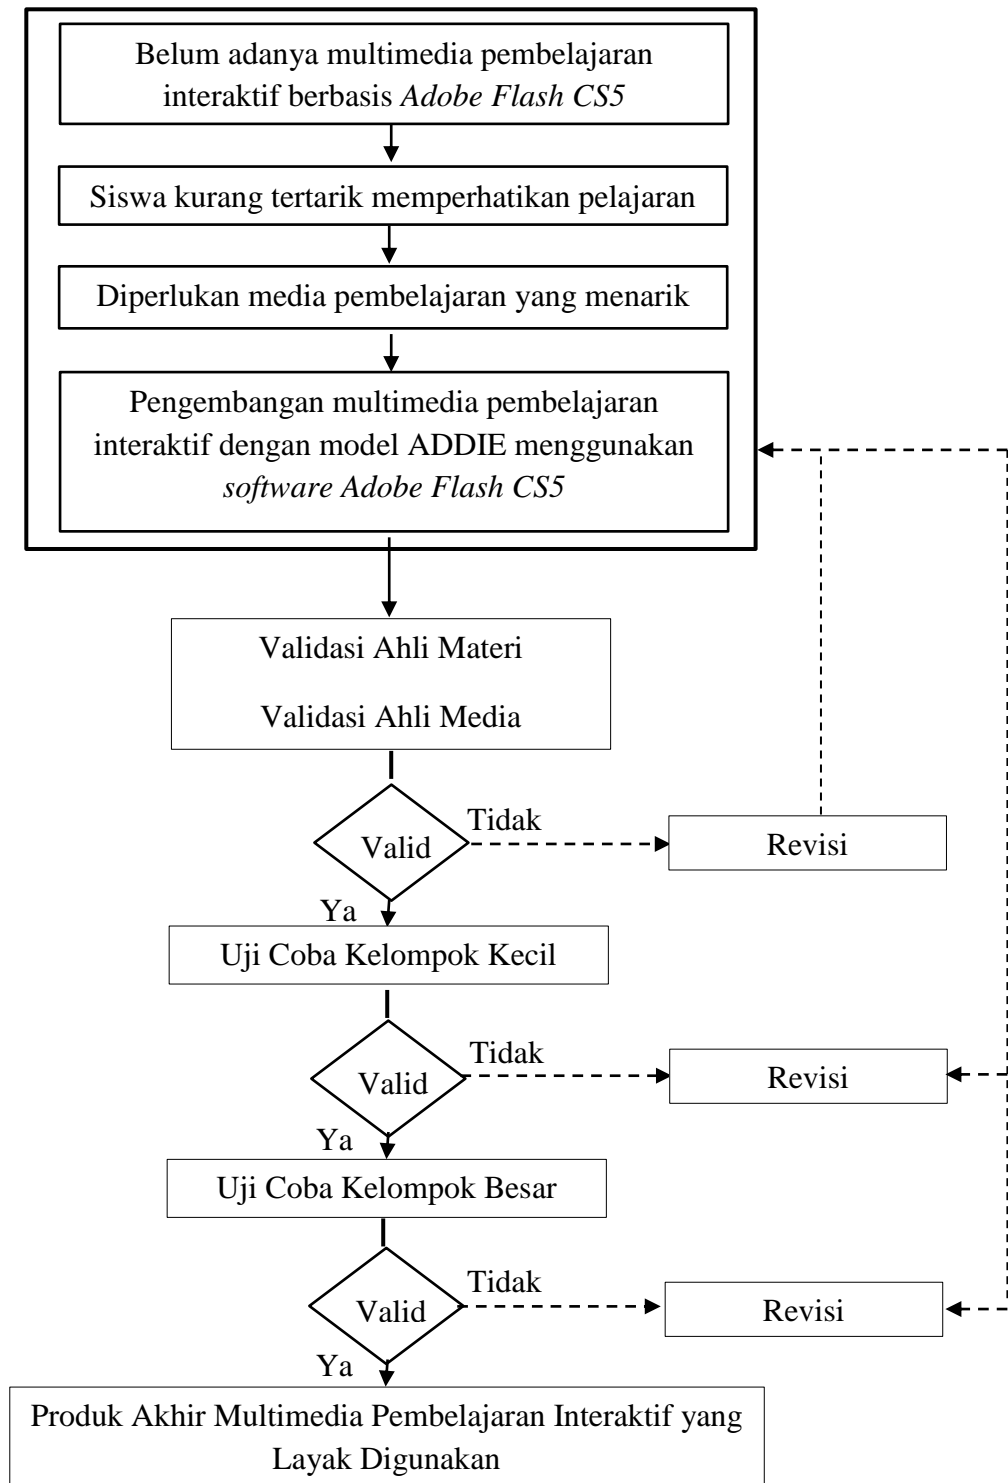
Belum adanya multimedia pembelajaran interaktif berbasis *Adobe Flash CS5*

Siswa kurang tertarik memperhatikan pelajaran

Diperlukan media pembelajaran yang menarik

Pengembangan multimedia pembelajaran interaktif dengan model ADDIE menggunakan *software Adobe Flash CS5*

Validasi Ahli Materi

Validasi Ahli Media

Valid

Tidak

Revisi

Ya

Uji Coba Kelompok Kecil

Valid

Tidak

Revisi

Ya

Uji Coba Kelompok Besar

Valid

Tidak

Revisi

Ya

Produk Akhir Multimedia Pembelajaran Interaktif yang Layak Digunakan